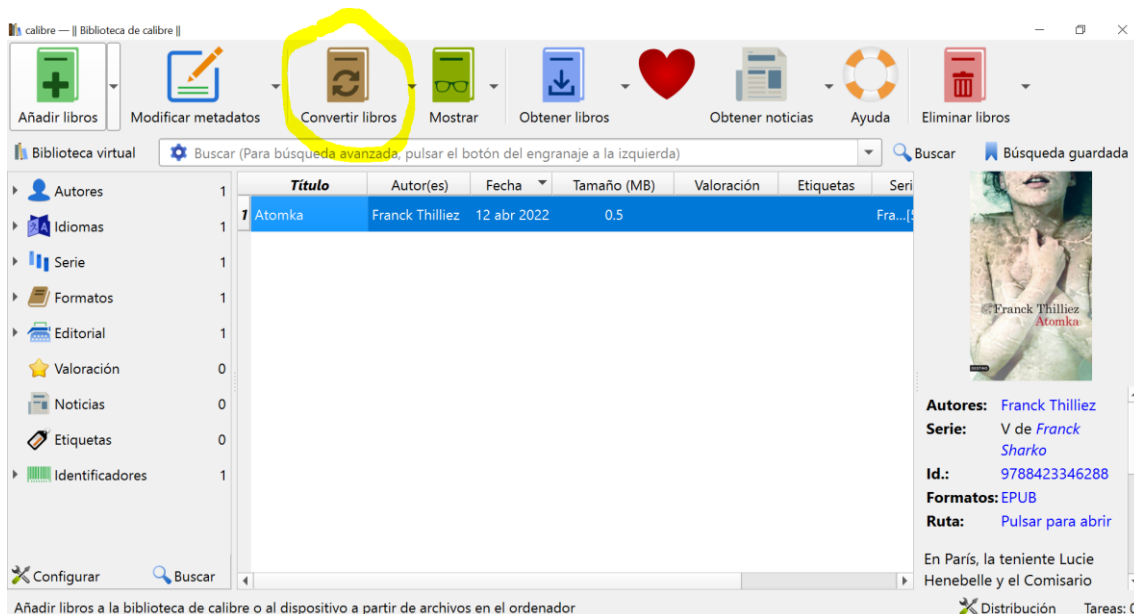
calibre — || Biblioteca de calibre ||

Añadir libros
Modificar metadatos
Convertir libros
Mostrar
Obtener libros
Obtener noticias
Ayuda
Eliminar libros

Biblioteca virtual
Buscar (Para búsqueda avanzada, pulsar el botón del engranaje a la izquierda)
Buscar
Búsqueda guardada

Autores 1
Idiomas 1
Serie 1
Formatos 1
Editorial 1
Valoración 0
Noticias 0
Etiquetas 0
Identificadores 1

| | Título | Autor(es) | Fecha | Tamaño (MB) | Valoración | Etiquetas | Seri |
|---|---|---|---|---|---|---|---|
| 1 | Atomka | Franck Thilliez | 12 abr 2022 | 0.5 | | | Fra...[ |

Franck Thilliez
Atomka

Autores: Franck Thilliez
Serie: V de Franck Sharko
Id.: 9788423346288
Formatos: EPUB
Ruta: Pulsar para abrir

En París, la teniente Lucie Henebelle y el Comisario

Configurar
Buscar

Añadir libros a la biblioteca de calibre o al dispositivo a partir de archivos en el ordenador
Distribución
Tareas: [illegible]